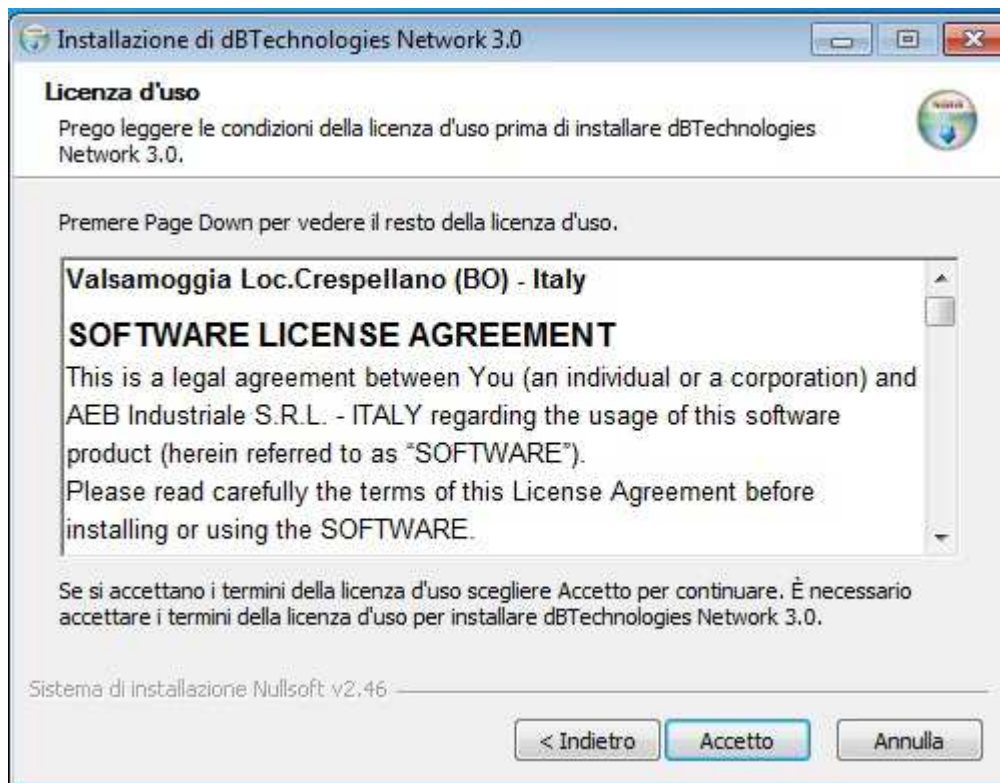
Installazione di dBTechnologies Network 3.0

Licenza d'uso

Prego leggere le condizioni della licenza d'uso prima di installare dBTechnologies Network 3.0.

Premere Page Down per vedere il resto della licenza d'uso.

Valsamoggia Loc.Crespellano (BO) - Italy

SOFTWARE LICENSE AGREEMENT

This is a legal agreement between You (an individual or a corporation) and AEB Industriale S.R.L. - ITALY regarding the usage of this software product (herein referred to as "SOFTWARE").

Please read carefully the terms of this License Agreement before installing or using the SOFTWARE.

Se si accettano i termini della licenza d'uso scegliere Accetto per continuare. È necessario accettare i termini della licenza d'uso per installare dBTechnologies Network 3.0.

Sistema di installazione Nullsoft v2.46

< Indietro | Accetto | Annulla